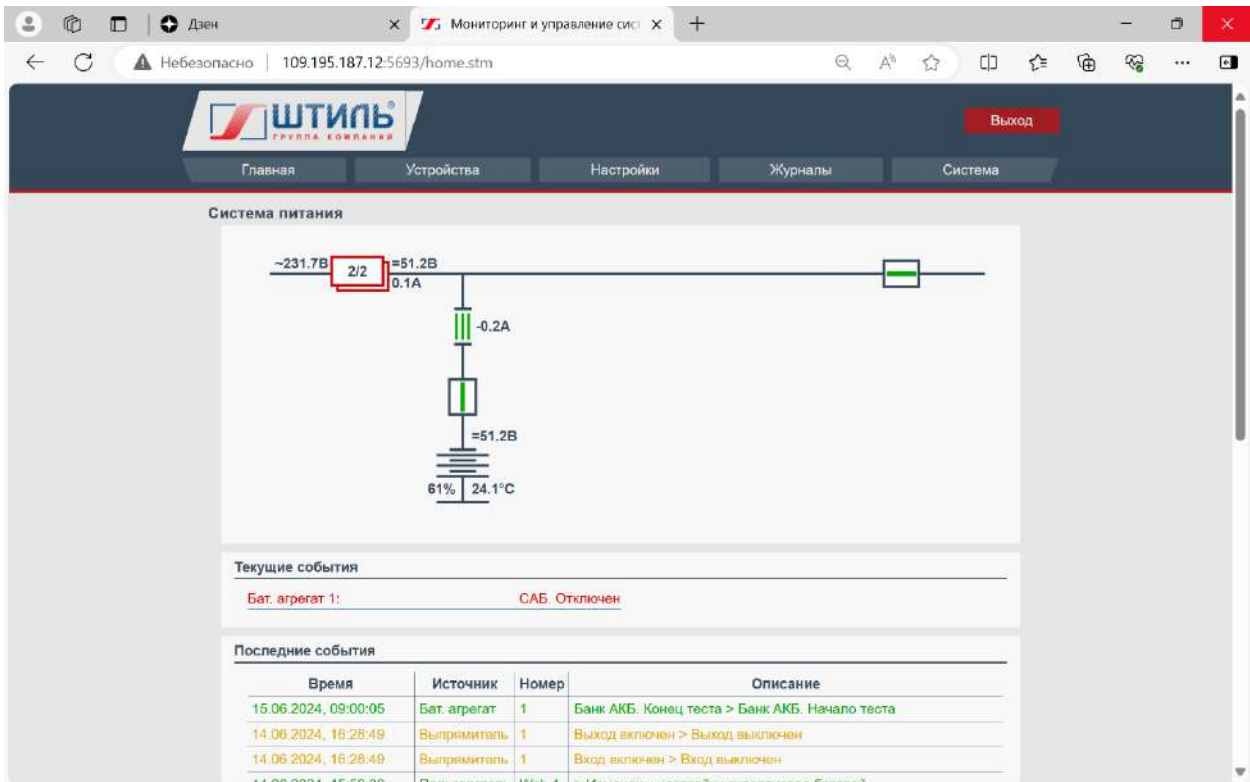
Дзен
Мониторинг и управление сис
Небезопасно | 109.195.187.12:5693/home.stm

ШТИЛЬ
ГРУППА КОМПАНИЙ

Выход

Главная
Устройства
Настройки
Журналы
Система

Система питания

~231.7B
2/2
=51.2B
0.1A
-0.2A
=51.2B
61%
24.1°C

Текущие события

Бат. агрегат 1: САБ. Отключен

Последние события

| Время | Источник | Номер | Описание |
|---|---|---|---|
| 15.06.2024, 09:00:05 | Бат. агрегат | 1 | Банк АКБ. Конец теста > Банк АКБ. Начало теста |
| 14.06.2024, 16:28:49 | Выпрямитель | 1 | Выход включен > Выход выключен |
| 14.06.2024, 16:28:49 | Выпрямитель | 1 | Вход включен > Вход выключен |
| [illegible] | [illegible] | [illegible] | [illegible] |